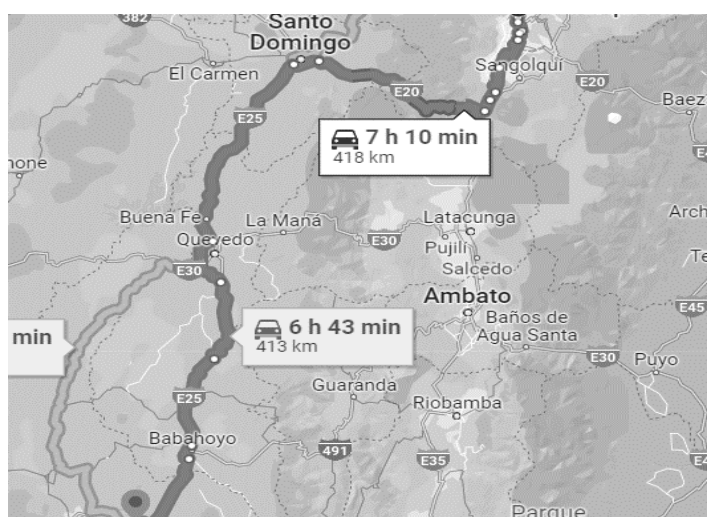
382
Santo Domingo
El Carmen
Sangolquí
E20
E20
Baez
E25
7 h 10 min
418 km
hone
Buena Fe
La Maná
Latacunga
Arch
Quevedo
E30
Pujilí
Te
E30
Salcedo
Ambato
E45
min
6 h 43 min
413 km
Baños de Agua Santa
E30
Puyo
Guaranda
E25
Riobamba
Babahoyo
491
E35
E4
Parque